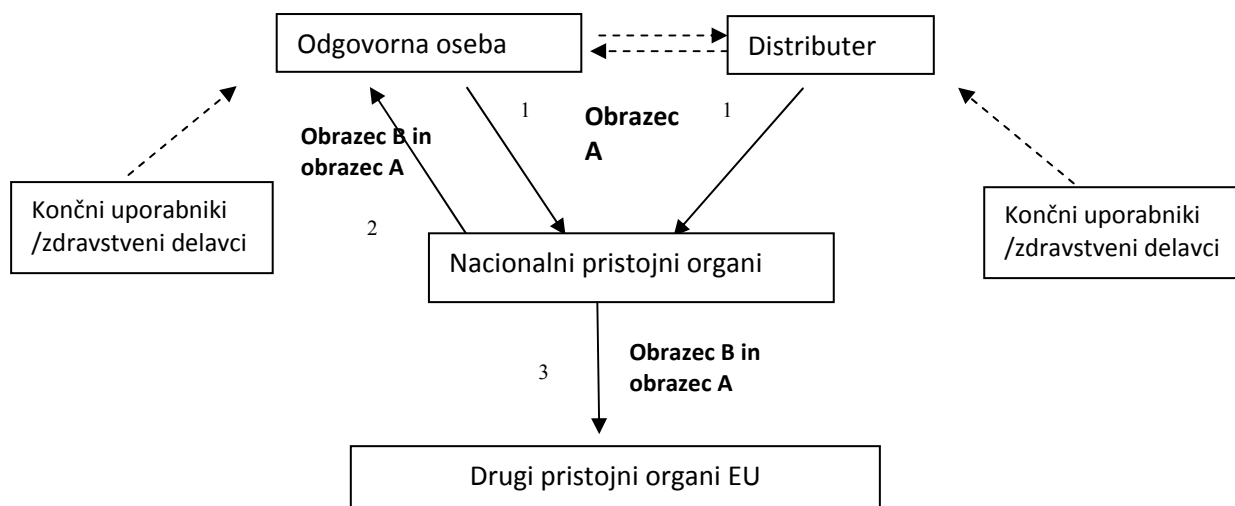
Odgovorna oseba

Distributer

1

Obrazec A

1

Obrazec B in obrazec A

Končni uporabniki /zdravstveni delavci

Končni uporabniki /zdravstveni delavci

2

Nacionalni pristojni organi

3

Obrazec B in obrazec A

Drugi pristojni organi EU